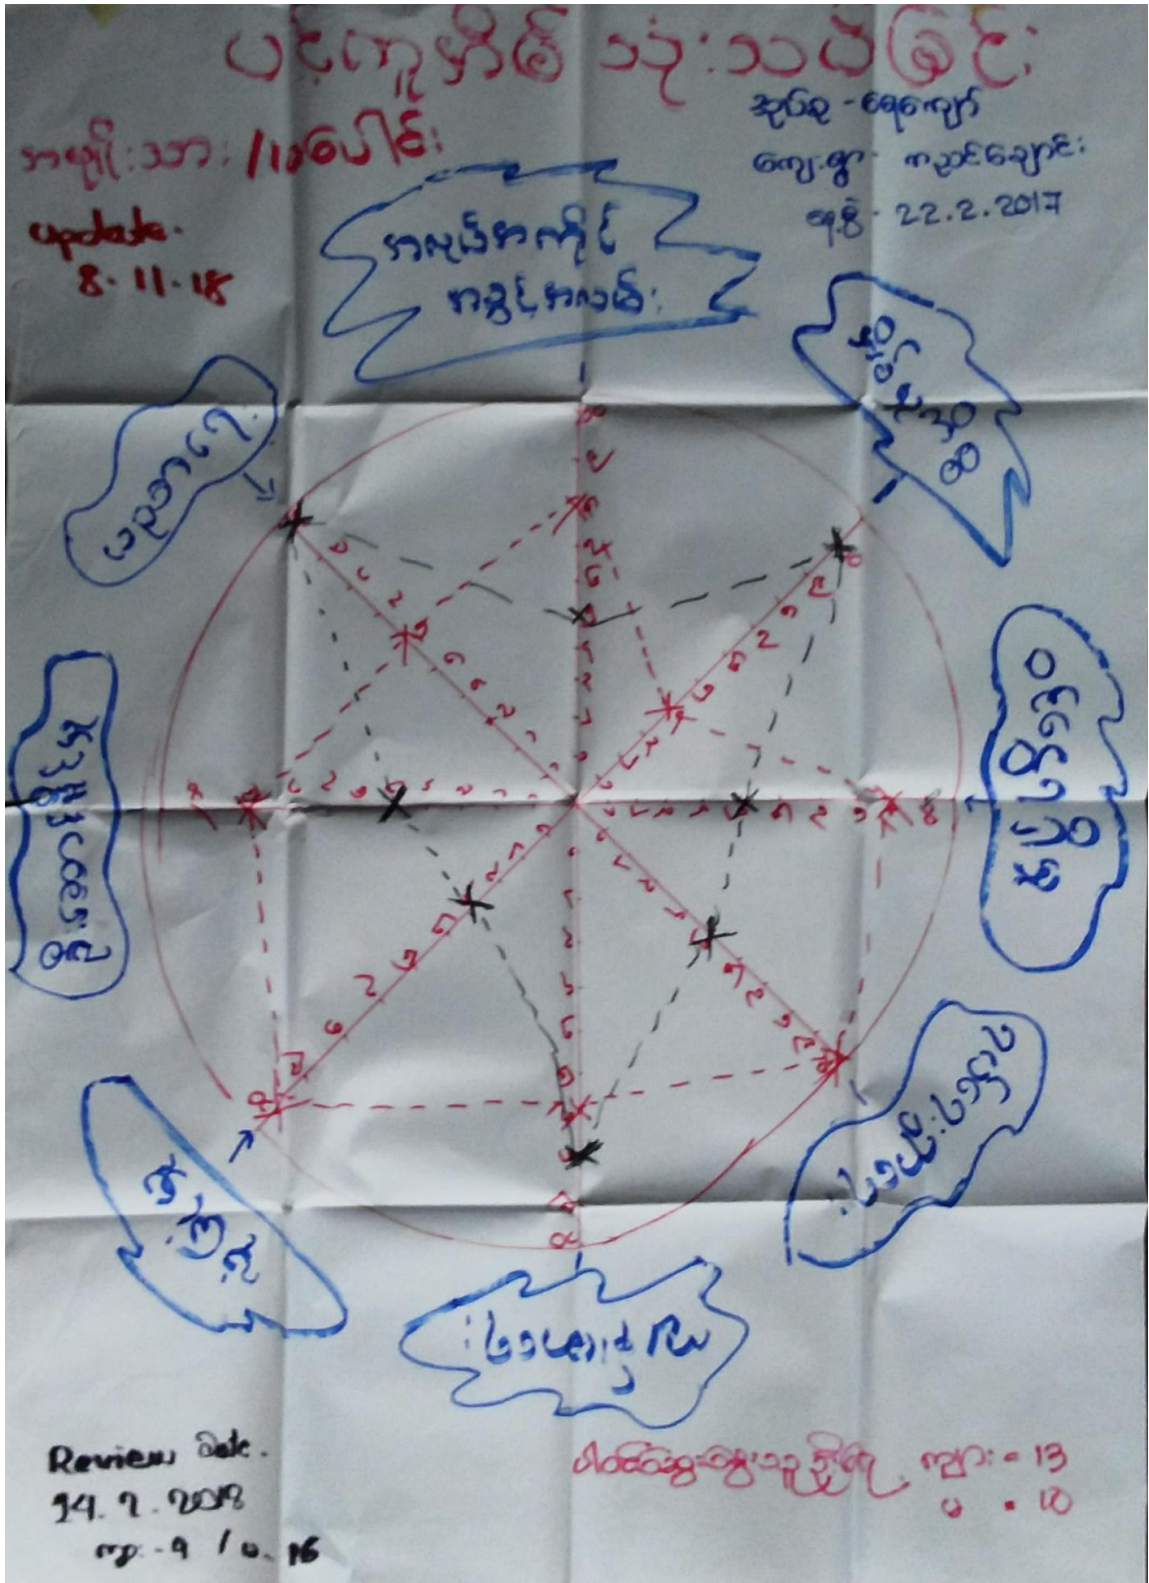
ပင့်ကူအိမ် သုံးသပ်ခြင်း

အမျိုးအစား / ၁၀ပေါင်း

update.
8.11.18

နယ်မြေ - ရေကျော်
ကျေးရွာ - ကညင်ချောင်း
ရက်စွဲ - 22.2.2017

အသုံးအဆောင်အသုံးအဆောင်

ပညာရေး

ကျန်းမာရေး

ဝင်ငွေရှာဖွေ

လူမှုရေး

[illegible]

ပတ်ဝန်းကျင်

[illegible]

Review date.
14.7.2018
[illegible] - 9 / 10 . 16

ပါဝင်ဆွေးနွေးသူ စုစုပေါင်း ကျား = 13
မ = 10